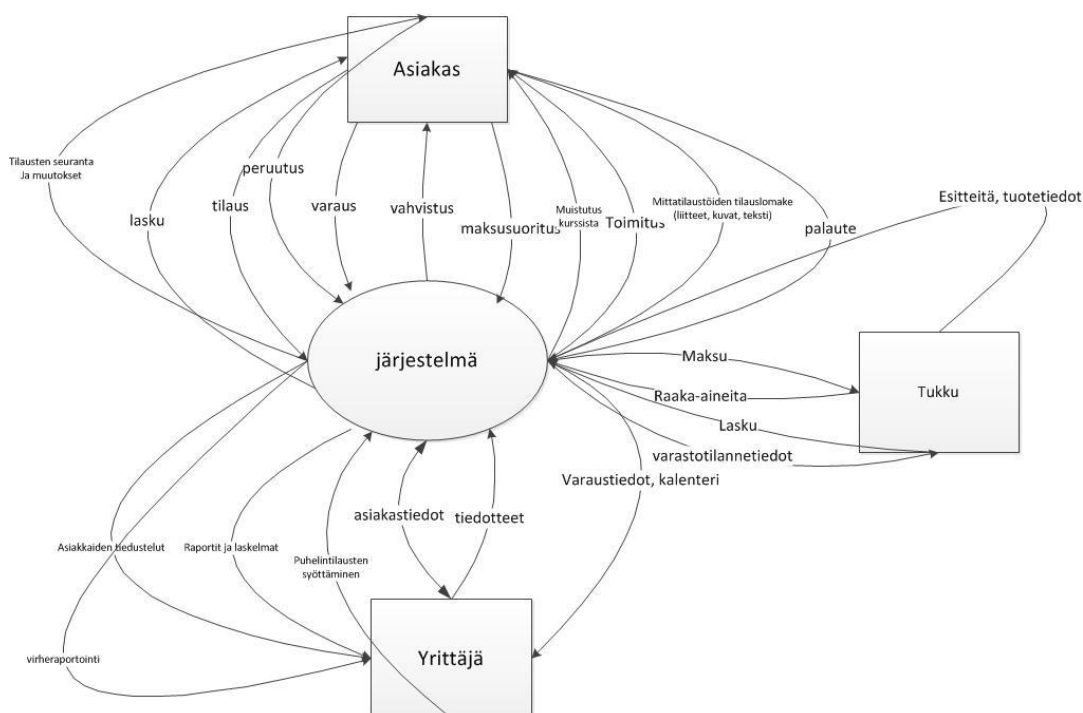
Asiakas

Tilausten seuranta ja muutokset

lasku

tilaus

peruutus

varaus

vahvistus

maksusuoritus

Muistutus kurssista

Toimitus

Mittatilaustöiden tilauslomake (liitteet, kuvat, teksti)

palaute

Esitteitä, tuotetiedot

järjestelmä

Maksu

Raaka-aineita

Lasku

varastotilannetiedot

Tukku

Varaustiedot, kalenteri

asiakastiedot

tiedotteet

Asiakkaiden tiedustelut

Raportit ja laskelmat

Puhelintilausten syöttäminen

virheraportointi

Yrittäjä